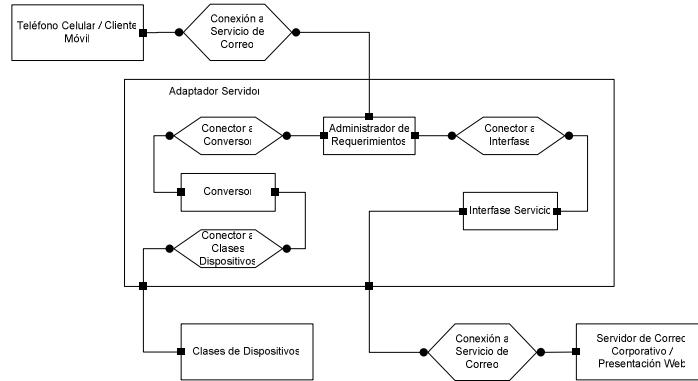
Teléfono Celular / Cliente Móvil

Conexión a Servicio de Correo

Adaptador Servidor

Conector a Conversor

Administrador de Requerimientos

Conector a Interfase

Conversor

Interfase Servicio

Conector a Clases Dispositivos

Clases de Dispositivos

Conexión a Servicio de Correo

Servidor de Correo Corporativo / Presentación Web